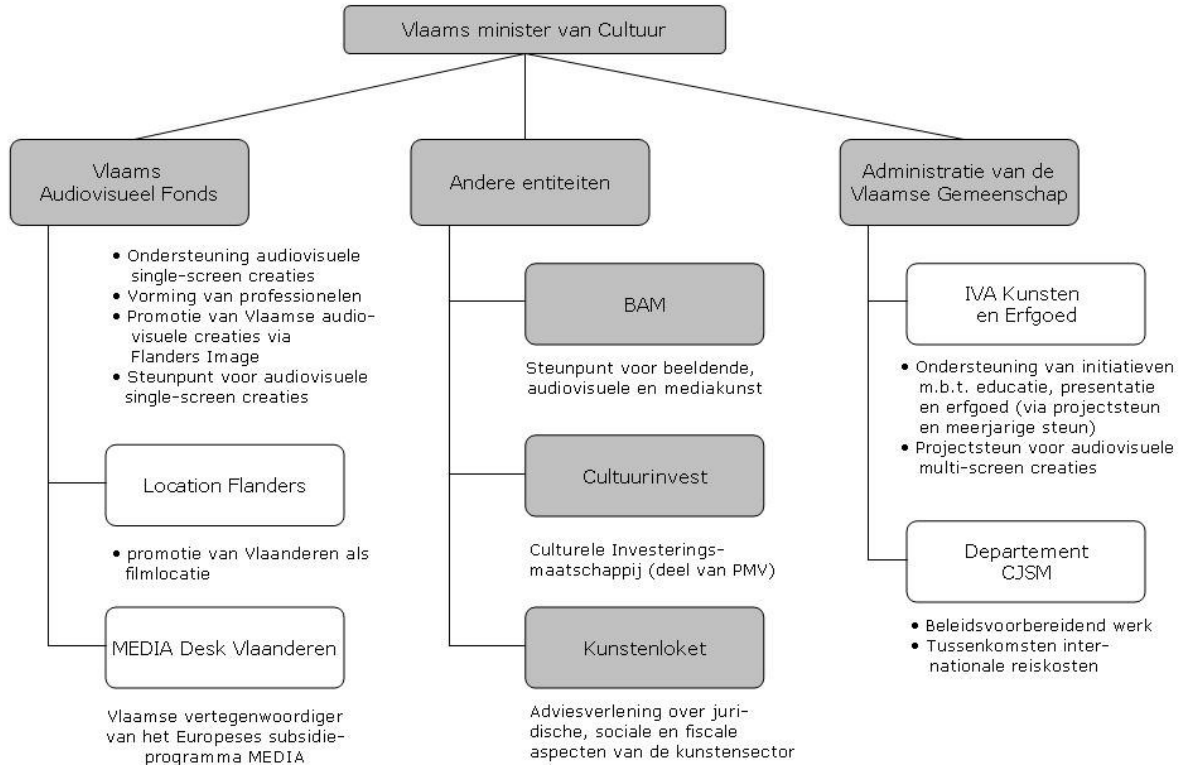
Vlaams minister van Cultuur

Vlaams Audiovisueel Fonds

• Ondersteuning audiovisuele single-screen creaties
• Vorming van professionelen
• Promotie van Vlaamse audiovisuele creaties via Flanders Image
• Steunpunt voor audiovisuele single-screen creaties

Location Flanders

• promotie van Vlaanderen als filmlocatie

MEDIA Desk Vlaanderen

Vlaamse vertegenwoordiger van het Europeses subsidieprogramma MEDIA

Andere entiteiten

BAM

Steunpunt voor beeldende, audiovisuele en mediakunst

Cultuurinvest

Culturele Investeringsmaatschappij (deel van PMV)

Kunstenloket

Adviesverlening over juridische, sociale en fiscale aspecten van de kunstensector

Administratie van de Vlaamse Gemeenschap

IVA Kunsten en Erfgoed

• Ondersteuning van initiatieven m.b.t. educatie, presentatie en erfgoed (via projectsteun en meerjarige steun)
• Projectsteun voor audiovisuele multi-screen creaties

Departement CJSM

• Beleidsvoorbereidend werk
• Tussenkomsten internationale reiskosten